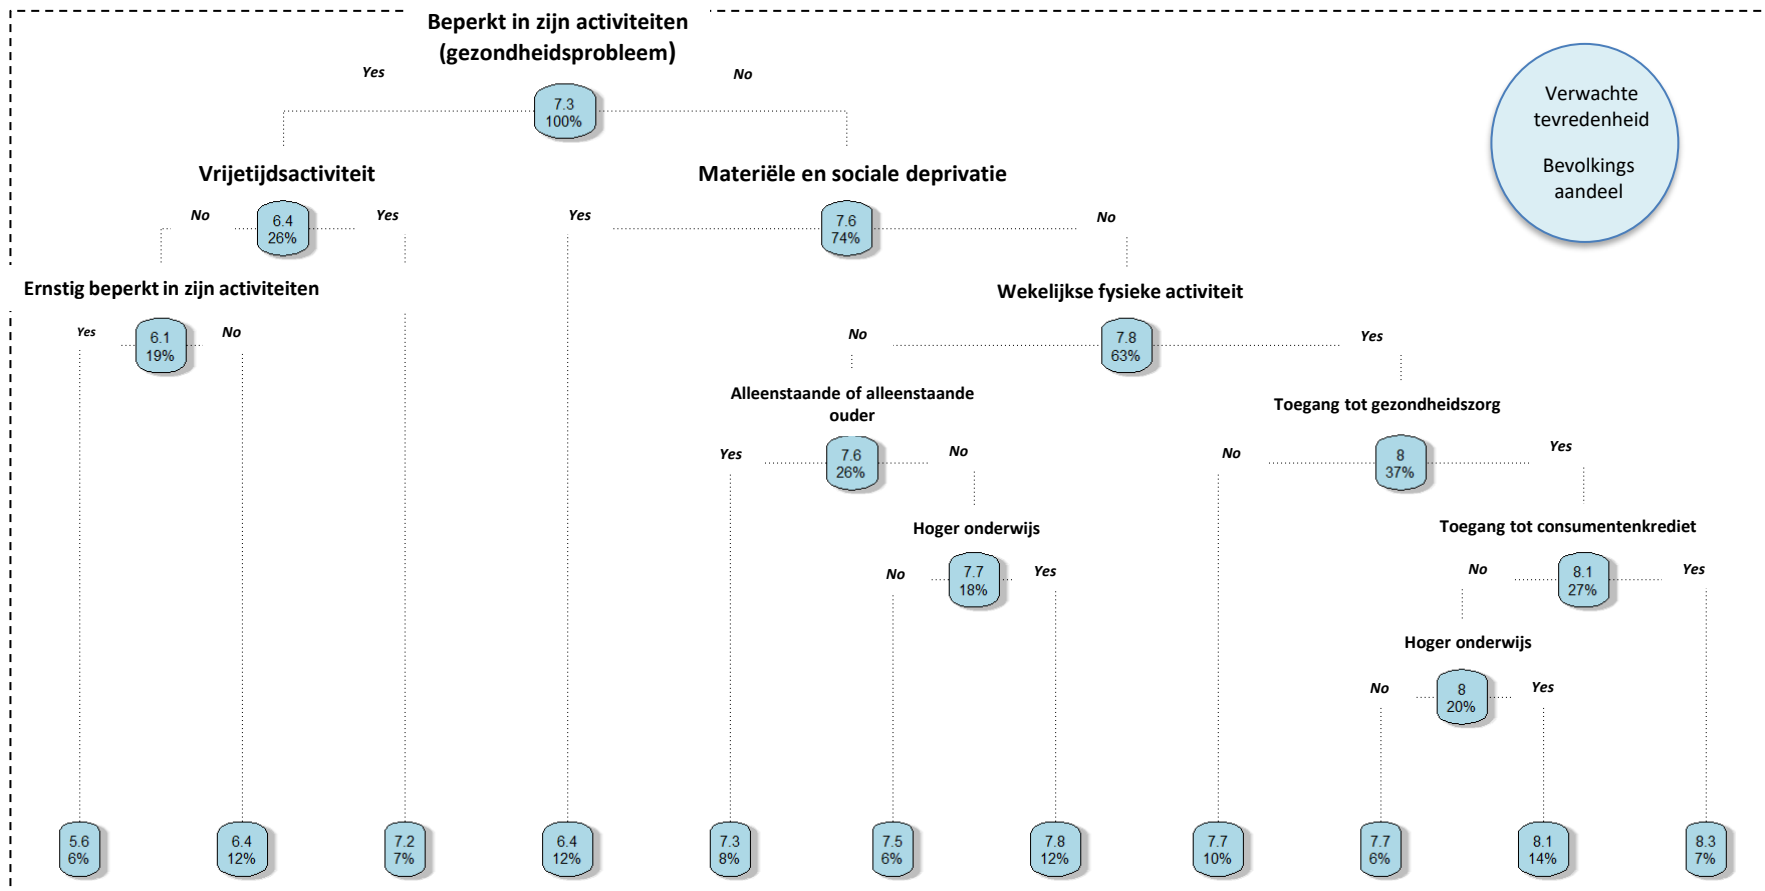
Beperkt in zijn activiteiten (gezondheidsprobleem)

Yes

No

7.3
100%

Verwachte tevredenheid

Bevolkings aandeel

Vrijetijdsactiviteit

No

6.4
26%

Yes

Materiële en sociale deprivatie

Yes

7.6
74%

No

Ernstig beperkt in zijn activiteiten

Yes

6.1
19%

No

Wekelijkse fysieke activiteit

No

7.8
63%

Yes

Alleenstaande of alleenstaande ouder

Yes

7.6
26%

No

Toegang tot gezondheidszorg

No

8
37%

Yes

Hoger onderwijs

No

7.7
18%

Yes

Toegang tot consumentenkrediet

No

8.1
27%

Yes

Hoger onderwijs

No

8
20%

Yes

5.6
6%

6.4
12%

7.2
7%

6.4
12%

7.3
8%

7.5
6%

7.8
12%

7.7
10%

7.7
6%

8.1
14%

8.3
7%